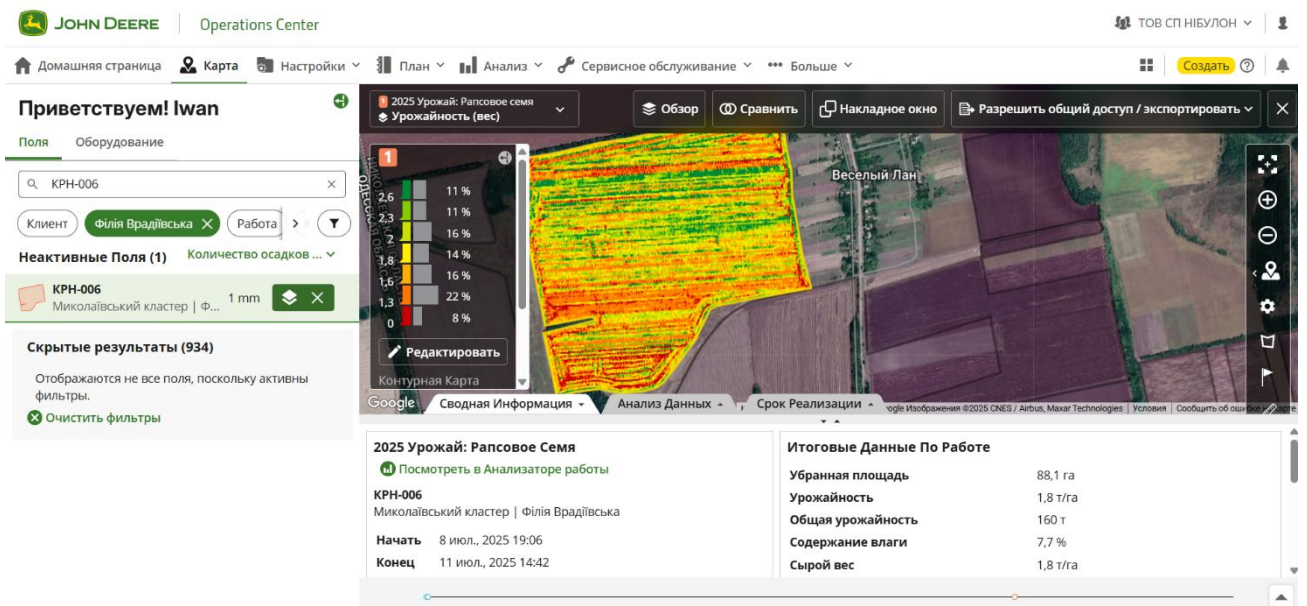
JOHN DEERE | Operations Center

ТОВ СП НІБУЛОН

Домашняя страница  Карта  Настройки  План  Анализ  Сервисное обслуживание  Больше

Создать

Приветствуем! Iwan

Поля  Оборудование

КРН-006

Клиент  Філія Врадіївська  Работа

Неактивные Поля (1)  Количество осадков ...

КРН-006
Миколаївський кластер | Ф...  1 mm

Скрытые результаты (934)

Отображаются не все поля, поскольку активны фильтры.

Очистить фильтры

2025 Урожай: Рапсовое семя
Урожайность (вес)

Обзор  Сравнить  Накладное окно  Разрешить общий доступ / экспортировать

1

| | |
|---|---|
| 2,6 | 11 % |
| 2,3 | 11 % |
| 2 | 16 % |
| 1,8 | 14 % |
| 1,6 | 16 % |
| 1,3 | 22 % |
| 0 | 8 % |

Редактировать

Контурная Карта

Веселий Лан

Google  Сводная Информация  Анализ Данных  Срок Реализации  Google Изображения ©2025 CNES / Airbus, Maxar Technologies | Условия | Сообщить об ошибке

2025 Урожай: Рапсовое Семя

Посмотреть в Анализаторе работы

КРН-006
Миколаївський кластер | Філія Врадіївська

Начать  8 июл., 2025 19:06
Конец  11 июл., 2025 14:42

Итоговые Данные По Работе

| | |
|---|---|
| Убранная площадь | 88,1 га |
| Урожайность | 1,8 т/га |
| Общая урожайность | 160 т |
| Содержание влаги | 7,7 % |
| Сырой вес | 1,8 т/га |